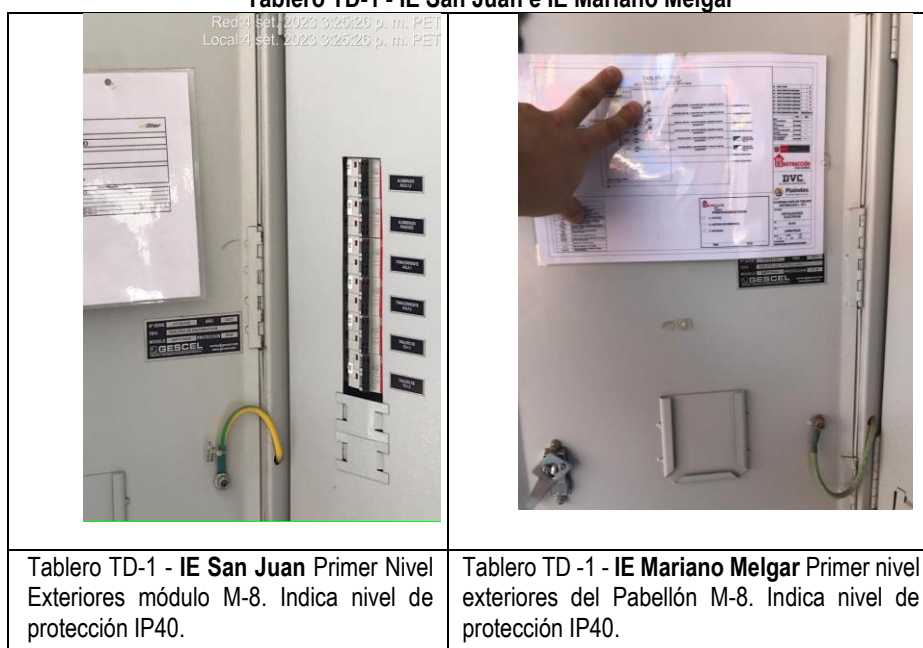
Tablero TD-1 - IE San Juan e IE Mariano Melgar

Red:4 set. 2023 3:25:26 p. m. PET
Local:4 set. 2023 3:25:26 p. m. PET

GESCEL

GESCEL

DVC

| | |
|---|---|
| Tablero TD-1 - **IE San Juan** Primer Nivel Exteriores módulo M-8. Indica nivel de protección IP40. | Tablero TD -1 - **IE Mariano Melgar** Primer nivel exteriores del Pabellón M-8. Indica nivel de protección IP40. |